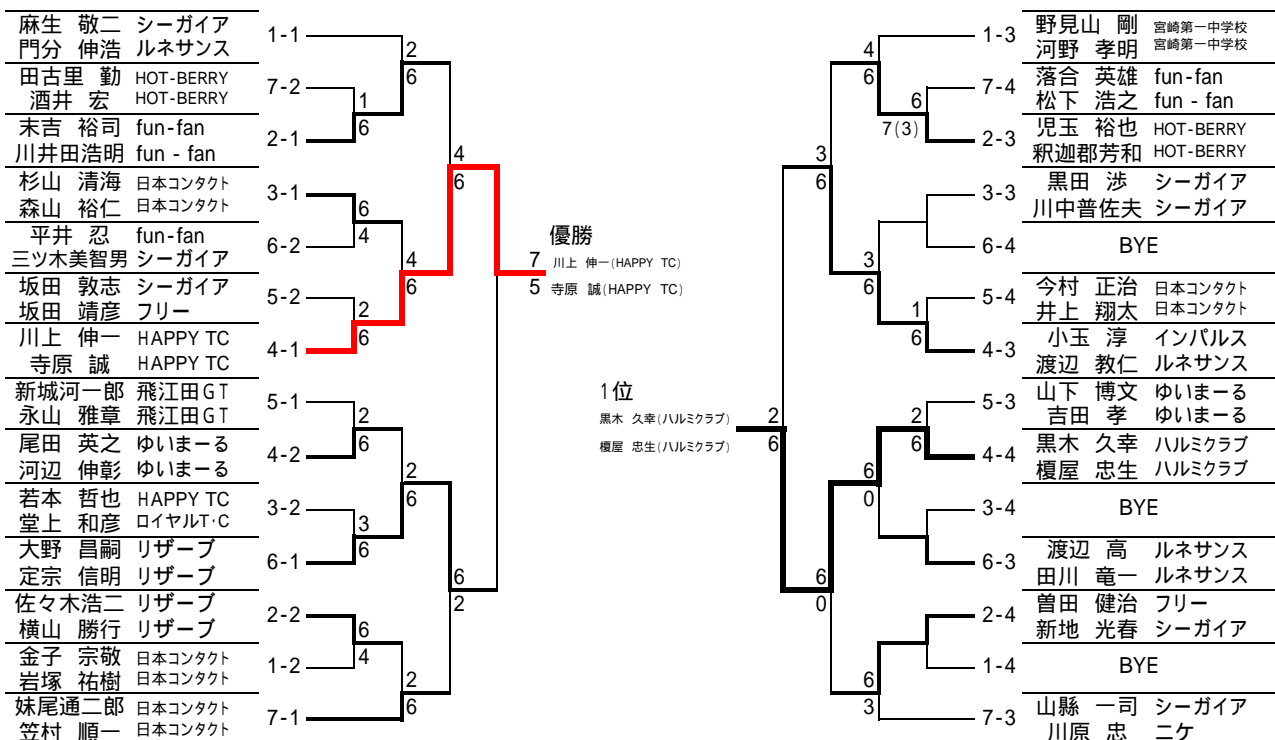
麻生 敬二 シーガイア
門分 伸浩 ルネサンス
1-1
田古里 勤 HOT-BERRY
酒井 宏 HOT-BERRY
7-2
末吉 裕司 fun-fan
川井田浩明 fun - fan
2-1
杉山 清海 日本コンタクト
森山 裕仁 日本コンタクト
3-1
平井 忍 fun-fan
三ツ木美智男 シーガイア
6-2
坂田 敦志 シーガイア
坂田 靖彦 フリー
5-2
川上 伸一 HAPPY TC
寺原 誠 HAPPY TC
4-1
新城河一郎 飛江田GT
永山 雅章 飛江田GT
5-1
尾田 英之 ゆいまーる
河辺 伸彰 ゆいまーる
4-2
若本 哲也 HAPPY TC
堂上 和彦 ロイヤルT·C
3-2
大野 昌嗣 リザーブ
定宗 信明 リザーブ
6-1
佐々木浩二 リザーブ
横山 勝行 リザーブ
2-2
金子 宗敬 日本コンタクト
岩塚 祐樹 日本コンタクト
1-2
妹尾通二郎 日本コンタクト
笠村 順一 日本コンタクト
7-1

2 6 1 6 6 4 2 6 4 6 4 6 2 6 2 6 3 6 6 4 2 6 2 6 6 2

優勝
7 川上 伸一(HAPPY TC)
5 寺原 誠(HAPPY TC)

1位
黒木 久幸(ハルミクラブ)
榎屋 忠生(ハルミクラブ)
2
6

野見山 剛 宮崎第一中学校
河野 孝明 宮崎第一中学校
1-3
落合 英雄 fun-fan
松下 浩之 fun - fan
7-4
児玉 裕也 HOT-BERRY
釈迦郡芳和 HOT-BERRY
2-3
黒田 渉 シーガイア
川中普佐夫 シーガイア
3-3
BYE
6-4
今村 正治 日本コンタクト
井上 翔太 日本コンタクト
5-4
小玉 淳 インパルス
渡辺 教仁 ルネサンス
4-3
山下 博文 ゆいまーる
吉田 孝 ゆいまーる
5-3
黒木 久幸 ハルミクラブ
榎屋 忠生 ハルミクラブ
4-4
BYE
3-4
渡辺 高 ルネサンス
田川 竜一 ルネサンス
6-3
曽田 健治 フリー
新地 光春 シーガイア
2-4
BYE
1-4
山縣 一司 シーガイア
川原 忠 ニケ
7-3

4 6 6 7(3) 3 6 3 6 1 6 2 6 6 0 6 0 6 3